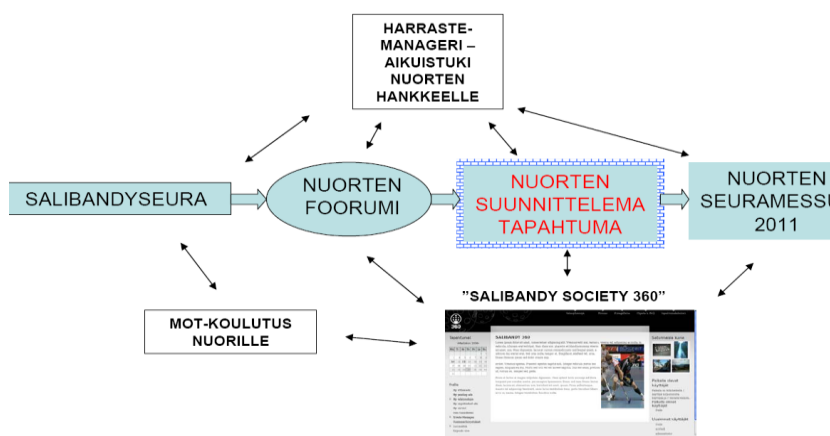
HARRASTE-MANAGERI – AIKUISTUKI NUORTEN HANKKEELLE

SALIBANDYSEURA

NUORTEN FOORUMI

NUORTEN SUUNNITTELEMA TAPAHTUMA

NUORTEN SEURAMESSU 2011

MOT-KOULUTUS NUORILLE

"SALIBANDY SOCIETY 360"

SALIBANDY 360

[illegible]